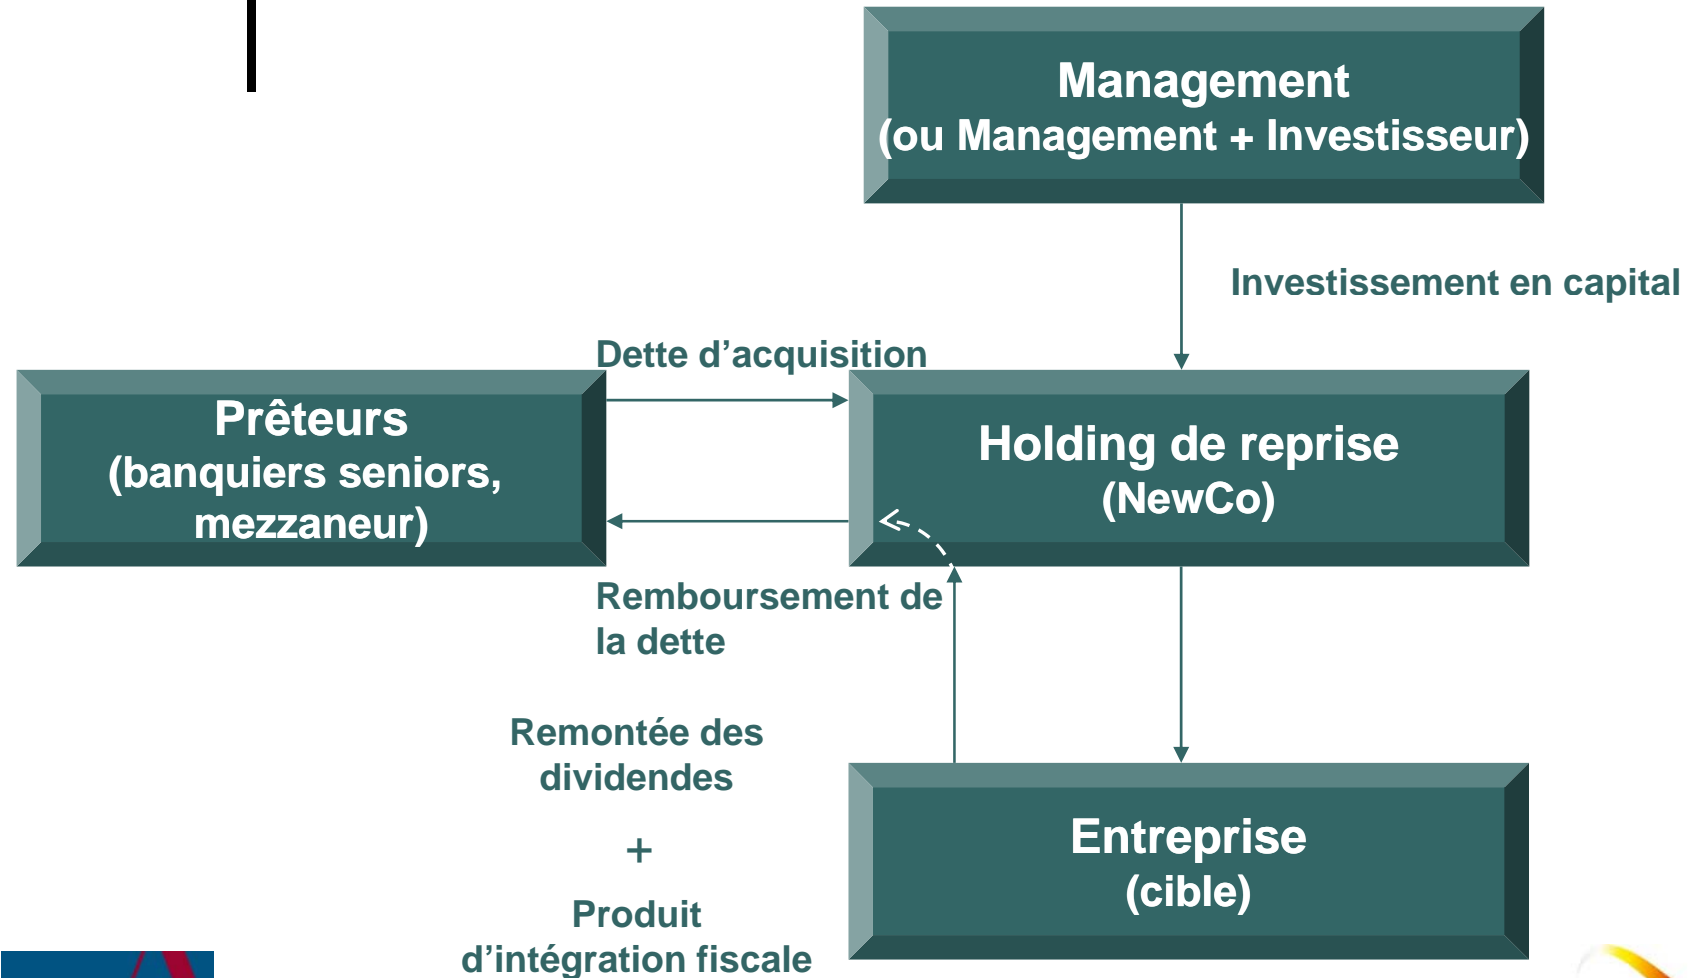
Management
(ou Management + Investisseur)

Investissement en capital

Dette d’acquisition

Prêteurs
(banquiers seniors, mezzaneur)

Holding de reprise
(NewCo)

Remboursement de la dette

Remontée des dividendes

+

Produit d’intégration fiscale

Entreprise
(cible)